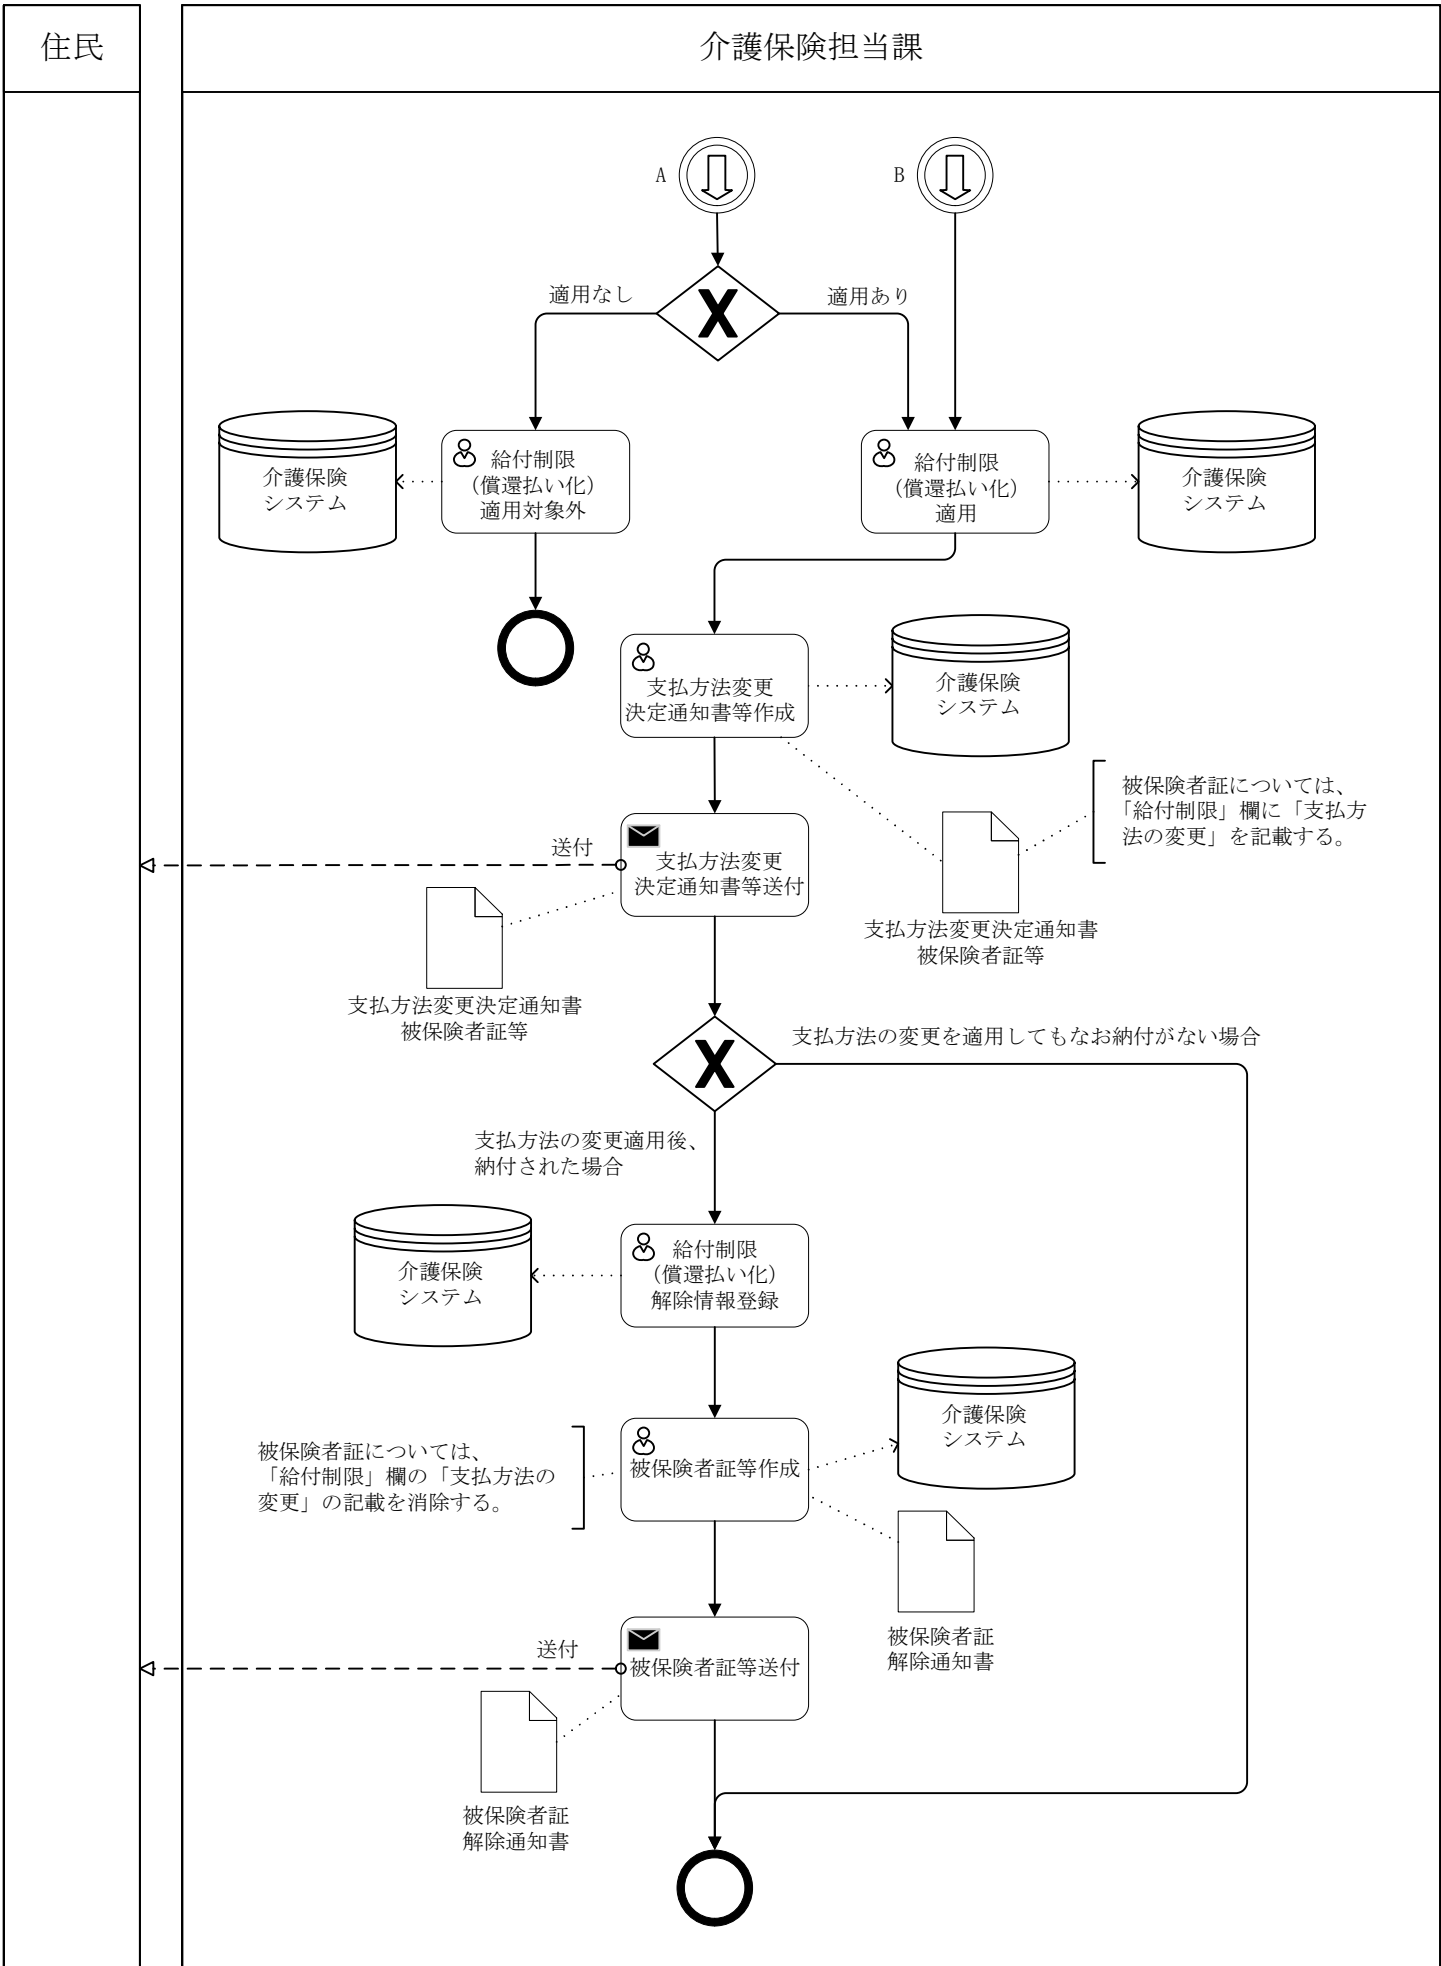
住民

介護保険担当課

A

B

適用なし

適用あり

介護保険システム

給付制限（償還払い化）適用対象外

給付制限（償還払い化）適用

介護保険システム

支払方法変更決定通知書等作成

介護保険システム

被保険者証については、「給付制限」欄に「支払方法の変更」を記載する。

送付

支払方法変更決定通知書等送付

支払方法変更決定通知書
被保険者証等

支払方法変更決定通知書
被保険者証等

支払方法の変更を適用してもなお納付がない場合

支払方法の変更適用後、納付された場合

介護保険システム

給付制限（償還払い化）解除情報登録

介護保険システム

被保険者証については、「給付制限」欄の「支払方法の変更」の記載を消除する。

被保険者証等作成

被保険者証
解除通知書

送付

被保険者証等送付

被保険者証
解除通知書